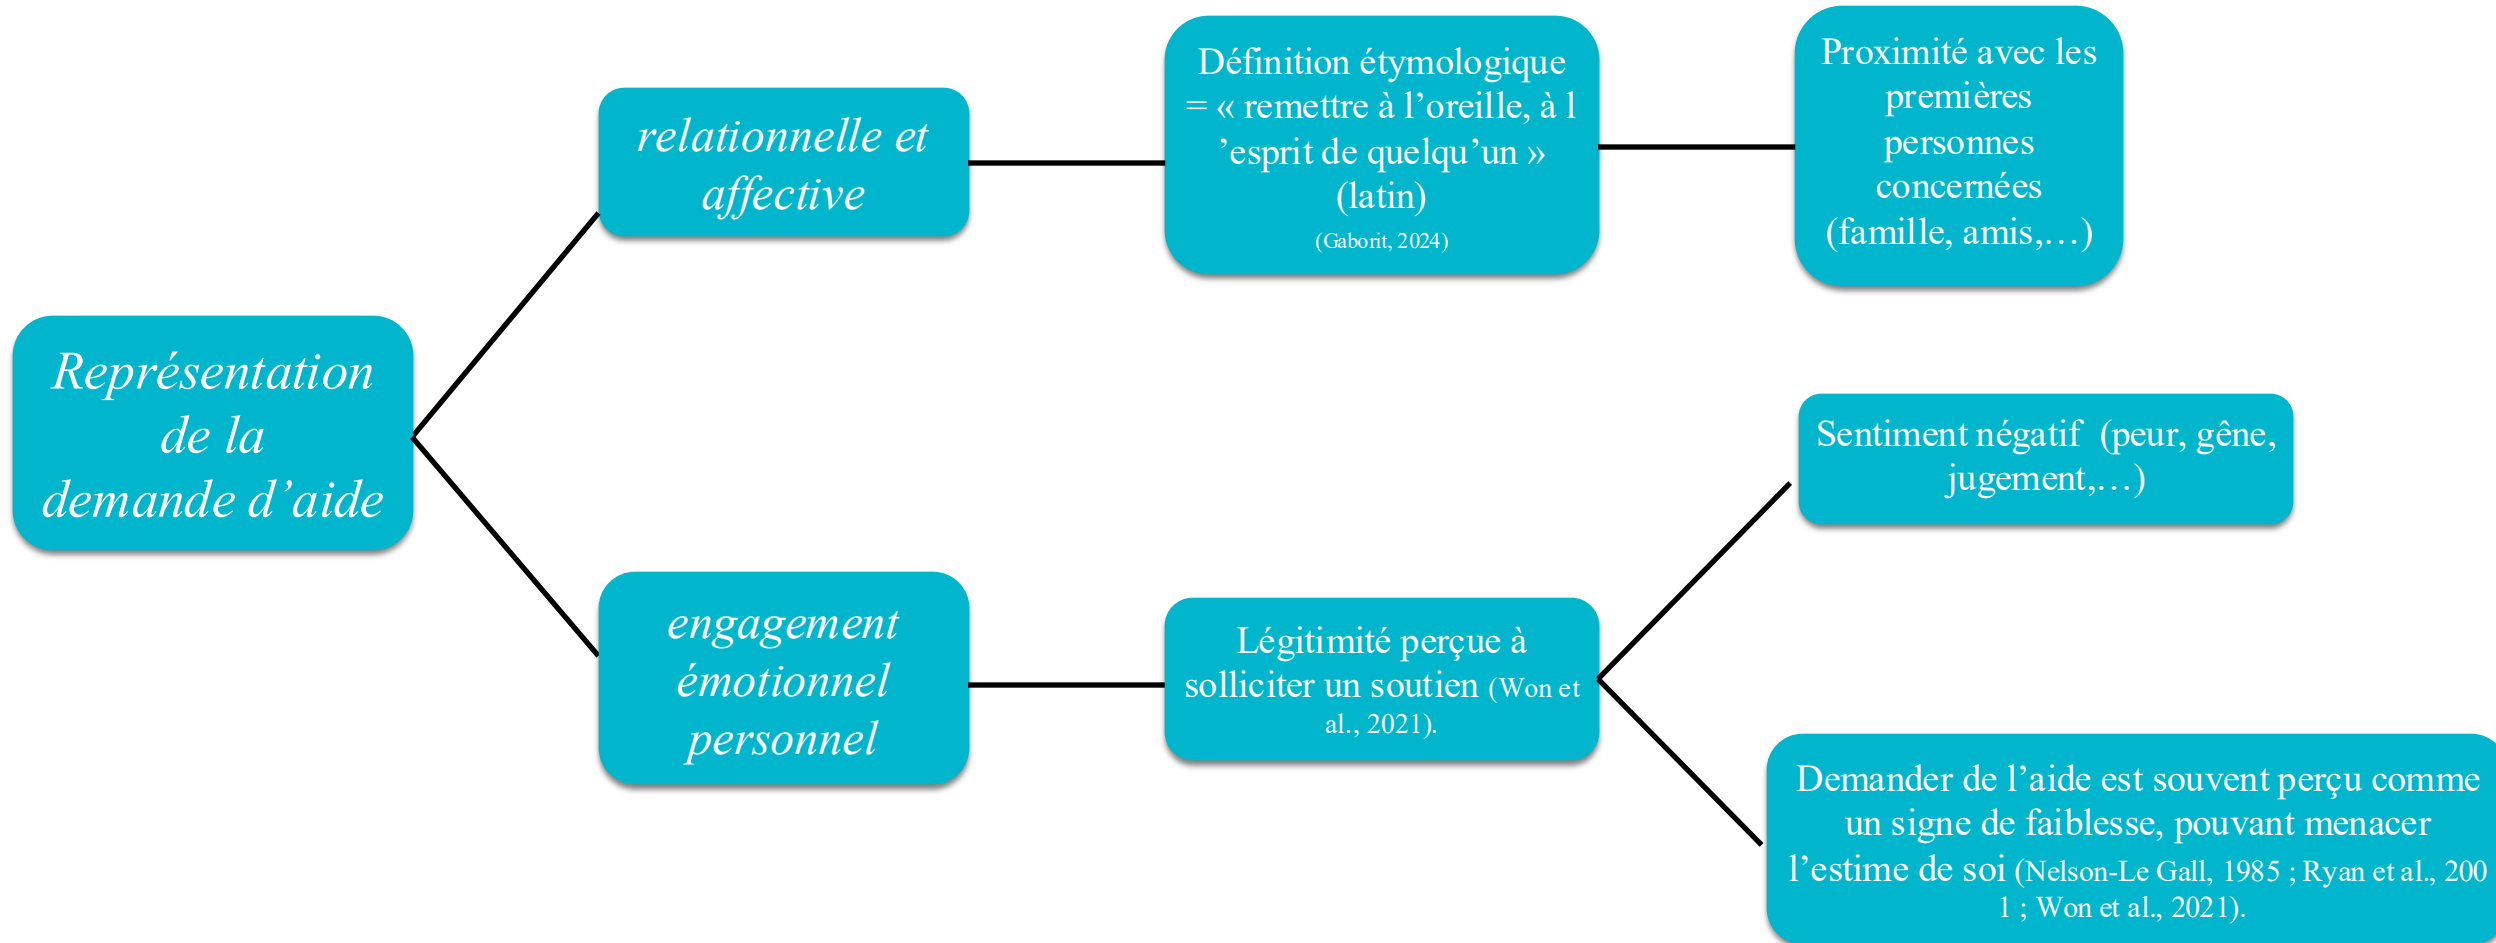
Représentation de la demande d'aide

relationnelle et affective

Définition étymologique = « remettre à l'oreille, à l 'esprit de quelqu'un » (latin)
(Gaborit, 2024)

Proximité avec les premières personnes concernées (famille, amis,…)

engagement émotionnel personnel

Légitimité perçue à solliciter un soutien (Won et al., 2021).

Sentiment négatif (peur, gêne, jugement,…)

Demander de l'aide est souvent perçu comme un signe de faiblesse, pouvant menacer l'estime de soi (Nelson-Le Gall, 1985 ; Ryan et al., 2001 ; Won et al., 2021).